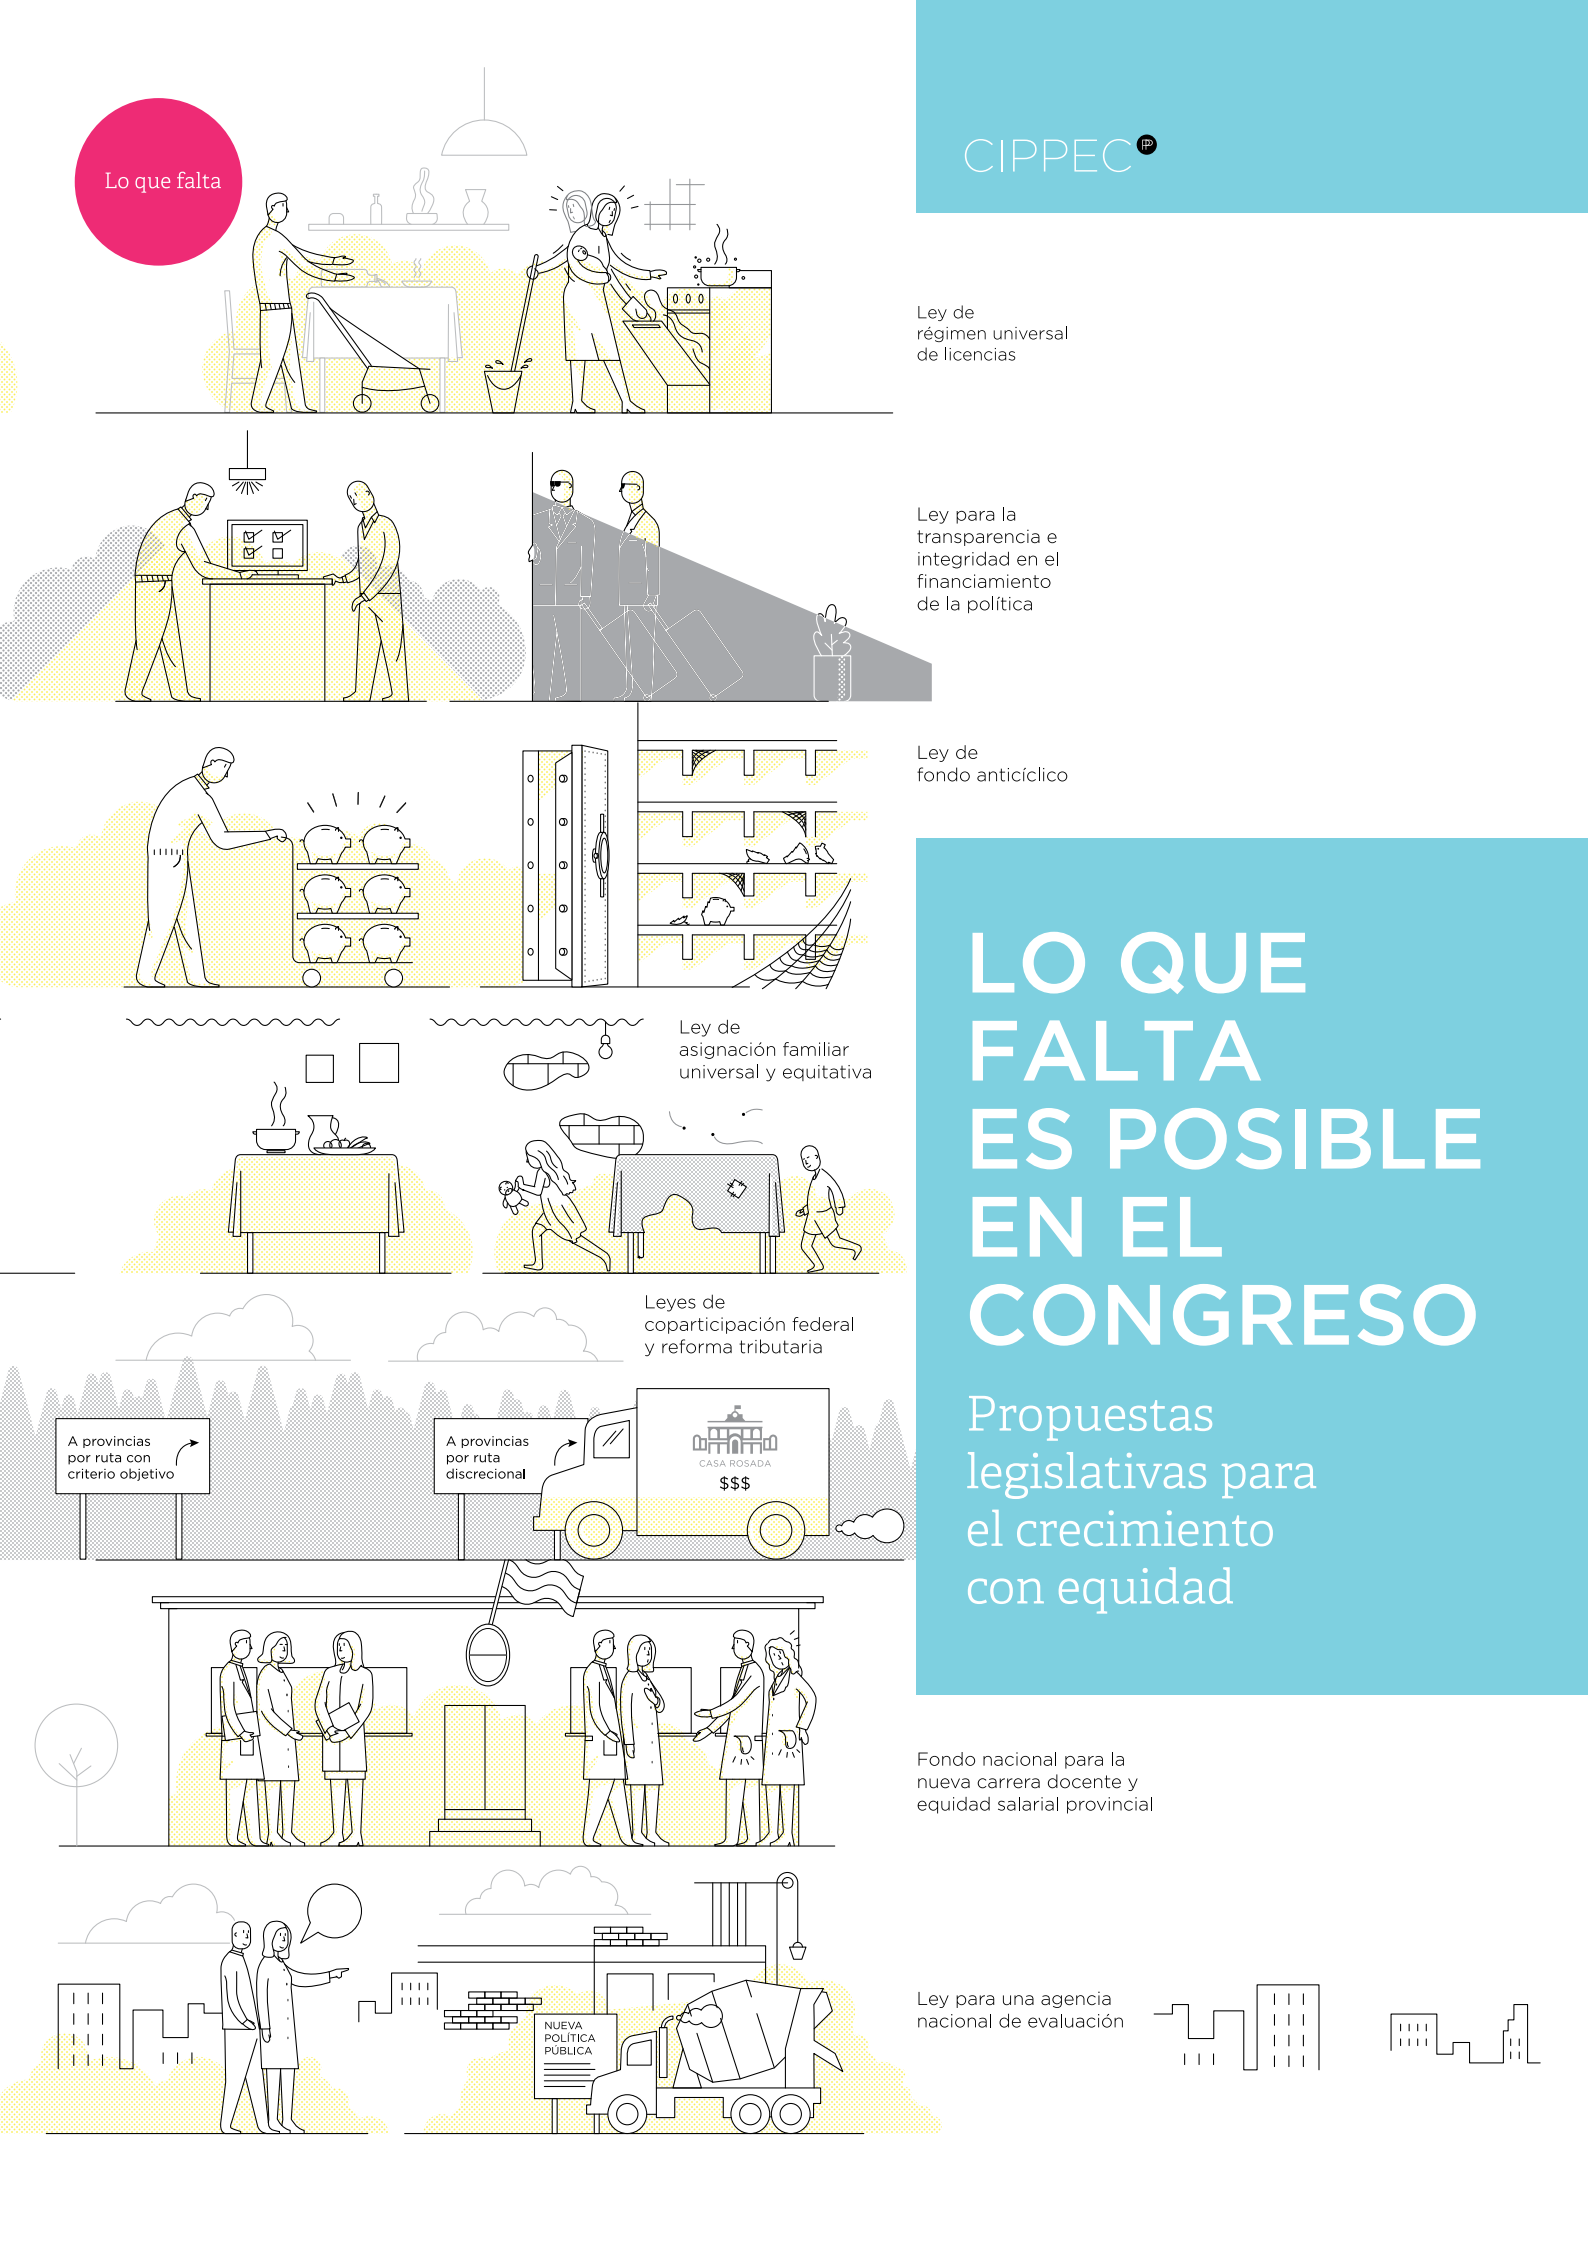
Lo que falta

CIPPEC

Ley de régimen universal de licencias

Ley para la transparencia e integridad en el financiamiento de la política

Ley de fondo anticíclico

Ley de asignación familiar universal y equitativa

Leyes de coparticipación federal y reforma tributaria

A provincias por ruta con criterio objetivo

A provincias por ruta discrecional

CASA ROSADA
$$$

LO QUE FALTA ES POSIBLE EN EL CONGRESO

Propuestas legislativas para el crecimiento con equidad

Fondo nacional para la nueva carrera docente y equidad salarial provincial

NUEVA POLÍTICA PÚBLICA

Ley para una agencia nacional de evaluación